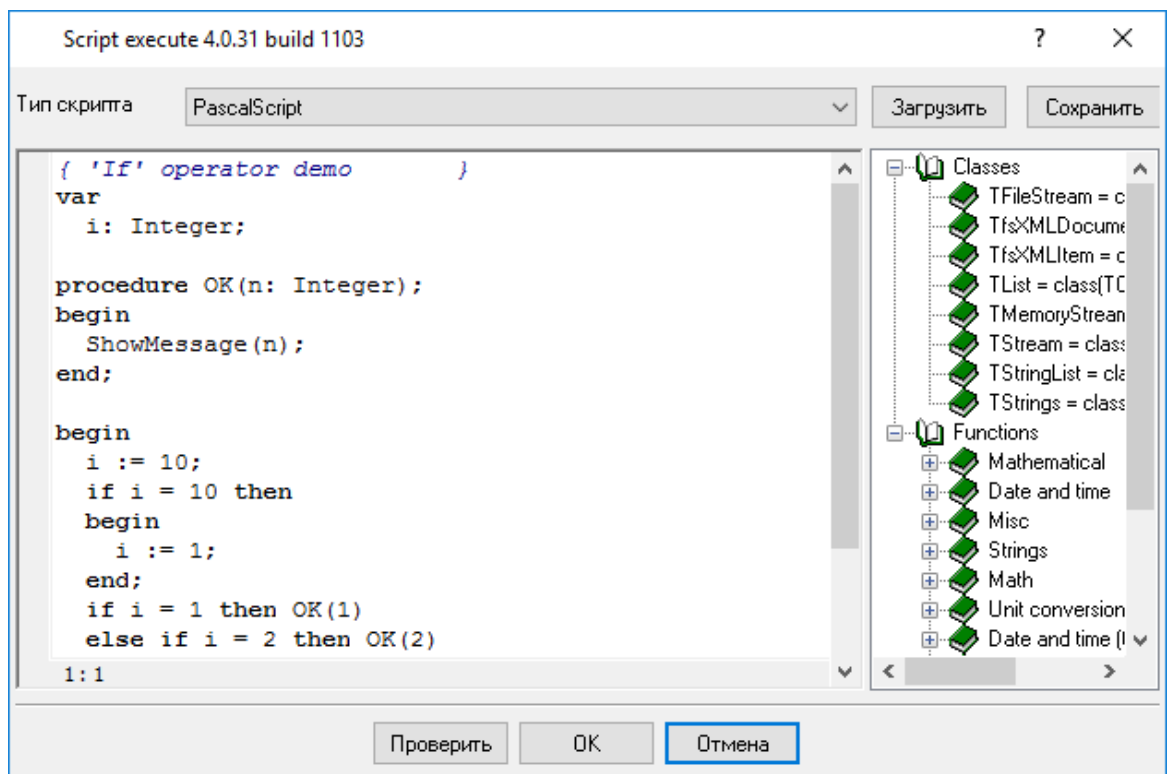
Script execute 4.0.31 build 1103

?

X

Тип скрипта

PascalScript

Загрузить

Сохранить

{ 'If' operator demo }
var
  i: Integer;

procedure OK(n: Integer);
begin
  ShowMessage(n);
end;

begin
  i := 10;
  if i = 10 then
  begin
    i := 1;
  end;
  if i = 1 then OK(1)
  else if i = 2 then OK(2)

1:1

Classes
TFileStream = c
TfsXMLDocume
TfsXMLItem = c
TList = class(TC
TMemoryStrean
TStream = class
TStringList = cla
TStrings = class
Functions
Mathematical
Date and time
Misc
Strings
Math
Unit conversion
Date and time (

Проверить

OK

Отмена